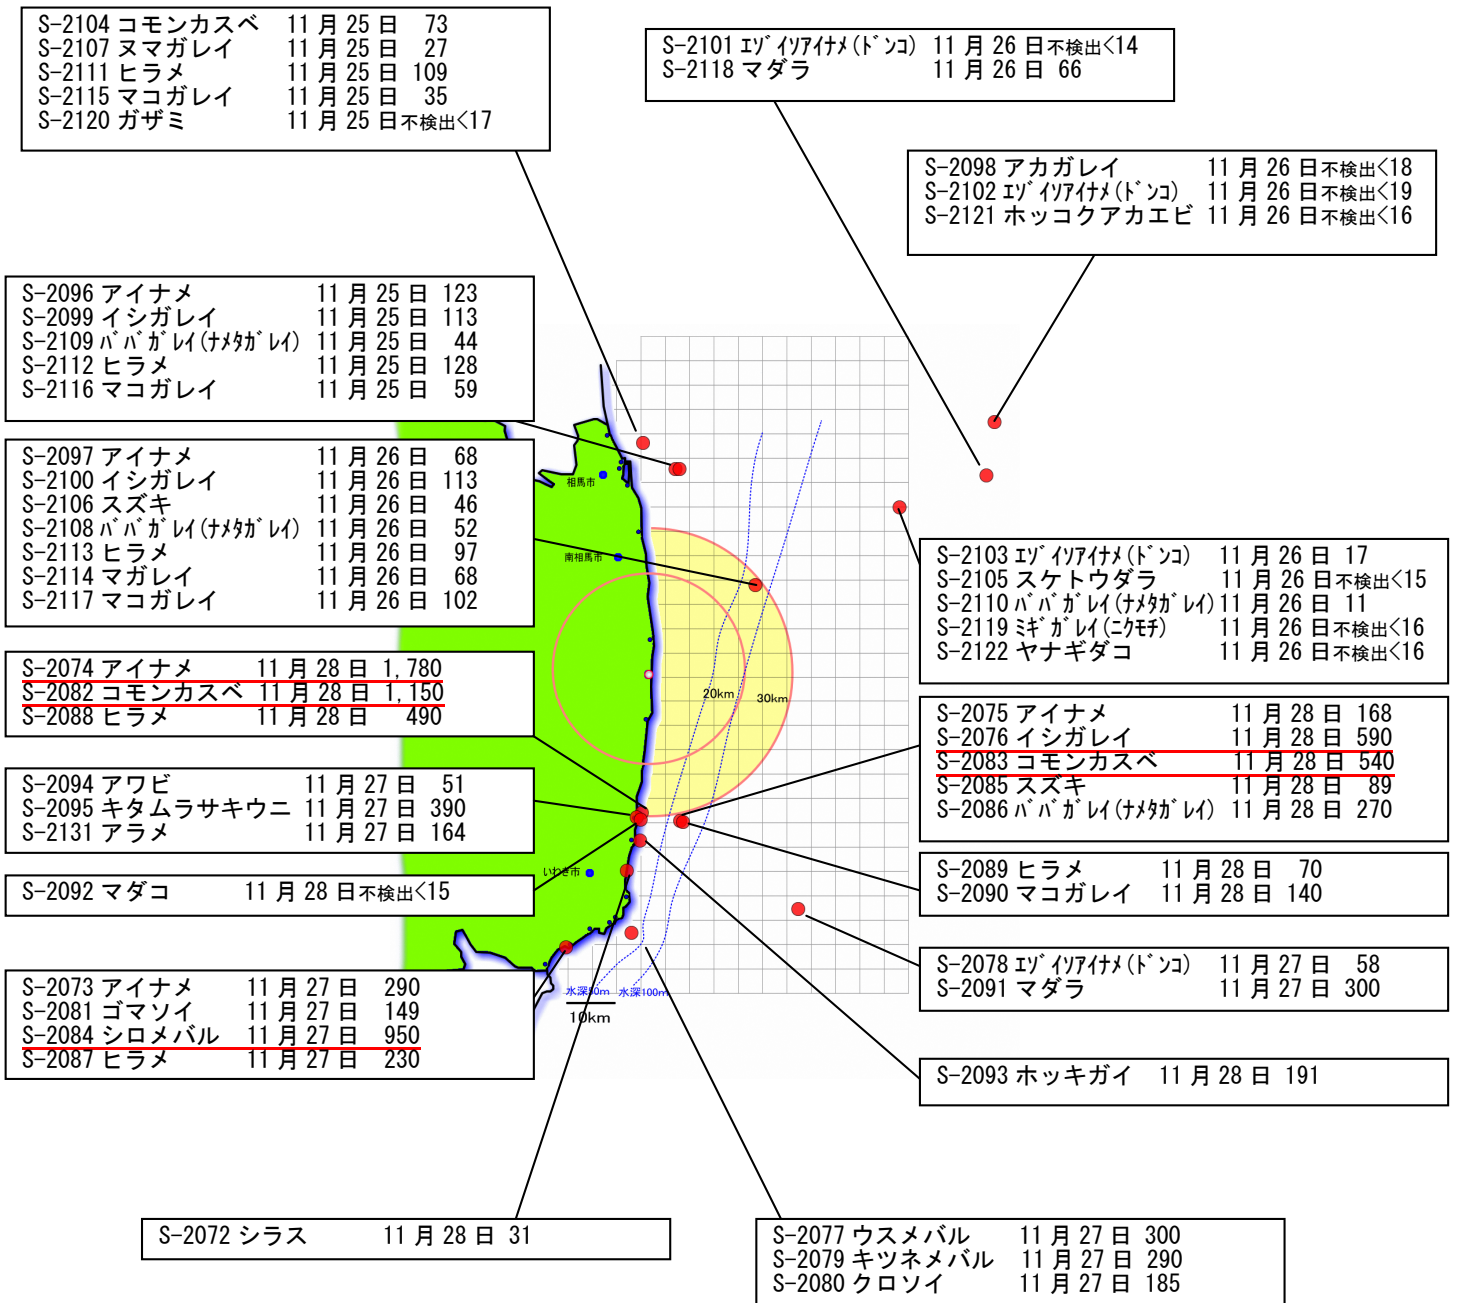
S-2104 コモンカスベ 11 月 25 日 73
S-2107 ヌマガレイ 11 月 25 日 27
S-2111 ヒラメ 11 月 25 日 109
S-2115 マコガレイ 11 月 25 日 35
S-2120 ガザミ 11 月 25 日不検出<17

S-2101 ｴｿﾞｲｿｱｲﾅﾒ(ﾄﾞﾝｺ) 11 月 26 日不検出<14
S-2118 マダラ 11 月 26 日 66

S-2098 アカガレイ 11 月 26 日不検出<18
S-2102 ｴｿﾞｲｿｱｲﾅﾒ(ﾄﾞﾝｺ) 11 月 26 日不検出<19
S-2121 ホッコクアカエビ 11 月 26 日不検出<16

S-2096 アイナメ 11 月 25 日 123
S-2099 イシガレイ 11 月 25 日 113
S-2109 ﾊﾞﾊﾞｶﾞﾚｲ(ﾅﾒﾀｶﾞﾚｲ) 11 月 25 日 44
S-2112 ヒラメ 11 月 25 日 128
S-2116 マコガレイ 11 月 25 日 59

S-2097 アイナメ 11 月 26 日 68
S-2100 イシガレイ 11 月 26 日 113
S-2106 スズキ 11 月 26 日 46
S-2108 ﾊﾞﾊﾞｶﾞﾚｲ(ﾅﾒﾀｶﾞﾚｲ) 11 月 26 日 52
S-2113 ヒラメ 11 月 26 日 97
S-2114 マガレイ 11 月 26 日 68
S-2117 マコガレイ 11 月 26 日 102

相馬市
南相馬市

S-2103 ｴｿﾞｲｿｱｲﾅﾒ(ﾄﾞﾝｺ) 11 月 26 日 17
S-2105 スケトウダラ 11 月 26 日不検出<15
S-2110 ﾊﾞﾊﾞｶﾞﾚｲ(ﾅﾒﾀｶﾞﾚｲ) 11 月 26 日 11
S-2119 ﾐｷﾞｶﾞﾚｲ(ﾆｸﾓﾁ) 11 月 26 日不検出<16
S-2122 ヤナギダコ 11 月 26 日不検出<16

S-2074 アイナメ 11 月 28 日 1,780
S-2082 コモンカスベ 11 月 28 日 1,150
S-2088 ヒラメ 11 月 28 日 490

20km
30km

S-2075 アイナメ 11 月 28 日 168
S-2076 イシガレイ 11 月 28 日 590
S-2083 コモンカスベ 11 月 28 日 540
S-2085 スズキ 11 月 28 日 89
S-2086 ﾊﾞﾊﾞｶﾞﾚｲ(ﾅﾒﾀｶﾞﾚｲ) 11 月 28 日 270

S-2094 アワビ 11 月 27 日 51
S-2095 キタムラサキウニ 11 月 27 日 390
S-2131 アラメ 11 月 27 日 164

S-2089 ヒラメ 11 月 28 日 70
S-2090 マコガレイ 11 月 28 日 140

いわき市

S-2092 マダコ 11 月 28 日不検出<15

S-2078 ｴｿﾞｲｿｱｲﾅﾒ(ﾄﾞﾝｺ) 11 月 27 日 58
S-2091 マダラ 11 月 27 日 300

S-2073 アイナメ 11 月 27 日 290
S-2081 ゴマソイ 11 月 27 日 149
S-2084 シロメバル 11 月 27 日 950
S-2087 ヒラメ 11 月 27 日 230

水深50m 水深100m
10km

S-2093 ホッキガイ 11 月 28 日 191

S-2072 シラス 11 月 28 日 31

S-2077 ウスメバル 11 月 27 日 300
S-2079 キツネメバル 11 月 27 日 290
S-2080 クロソイ 11 月 27 日 185